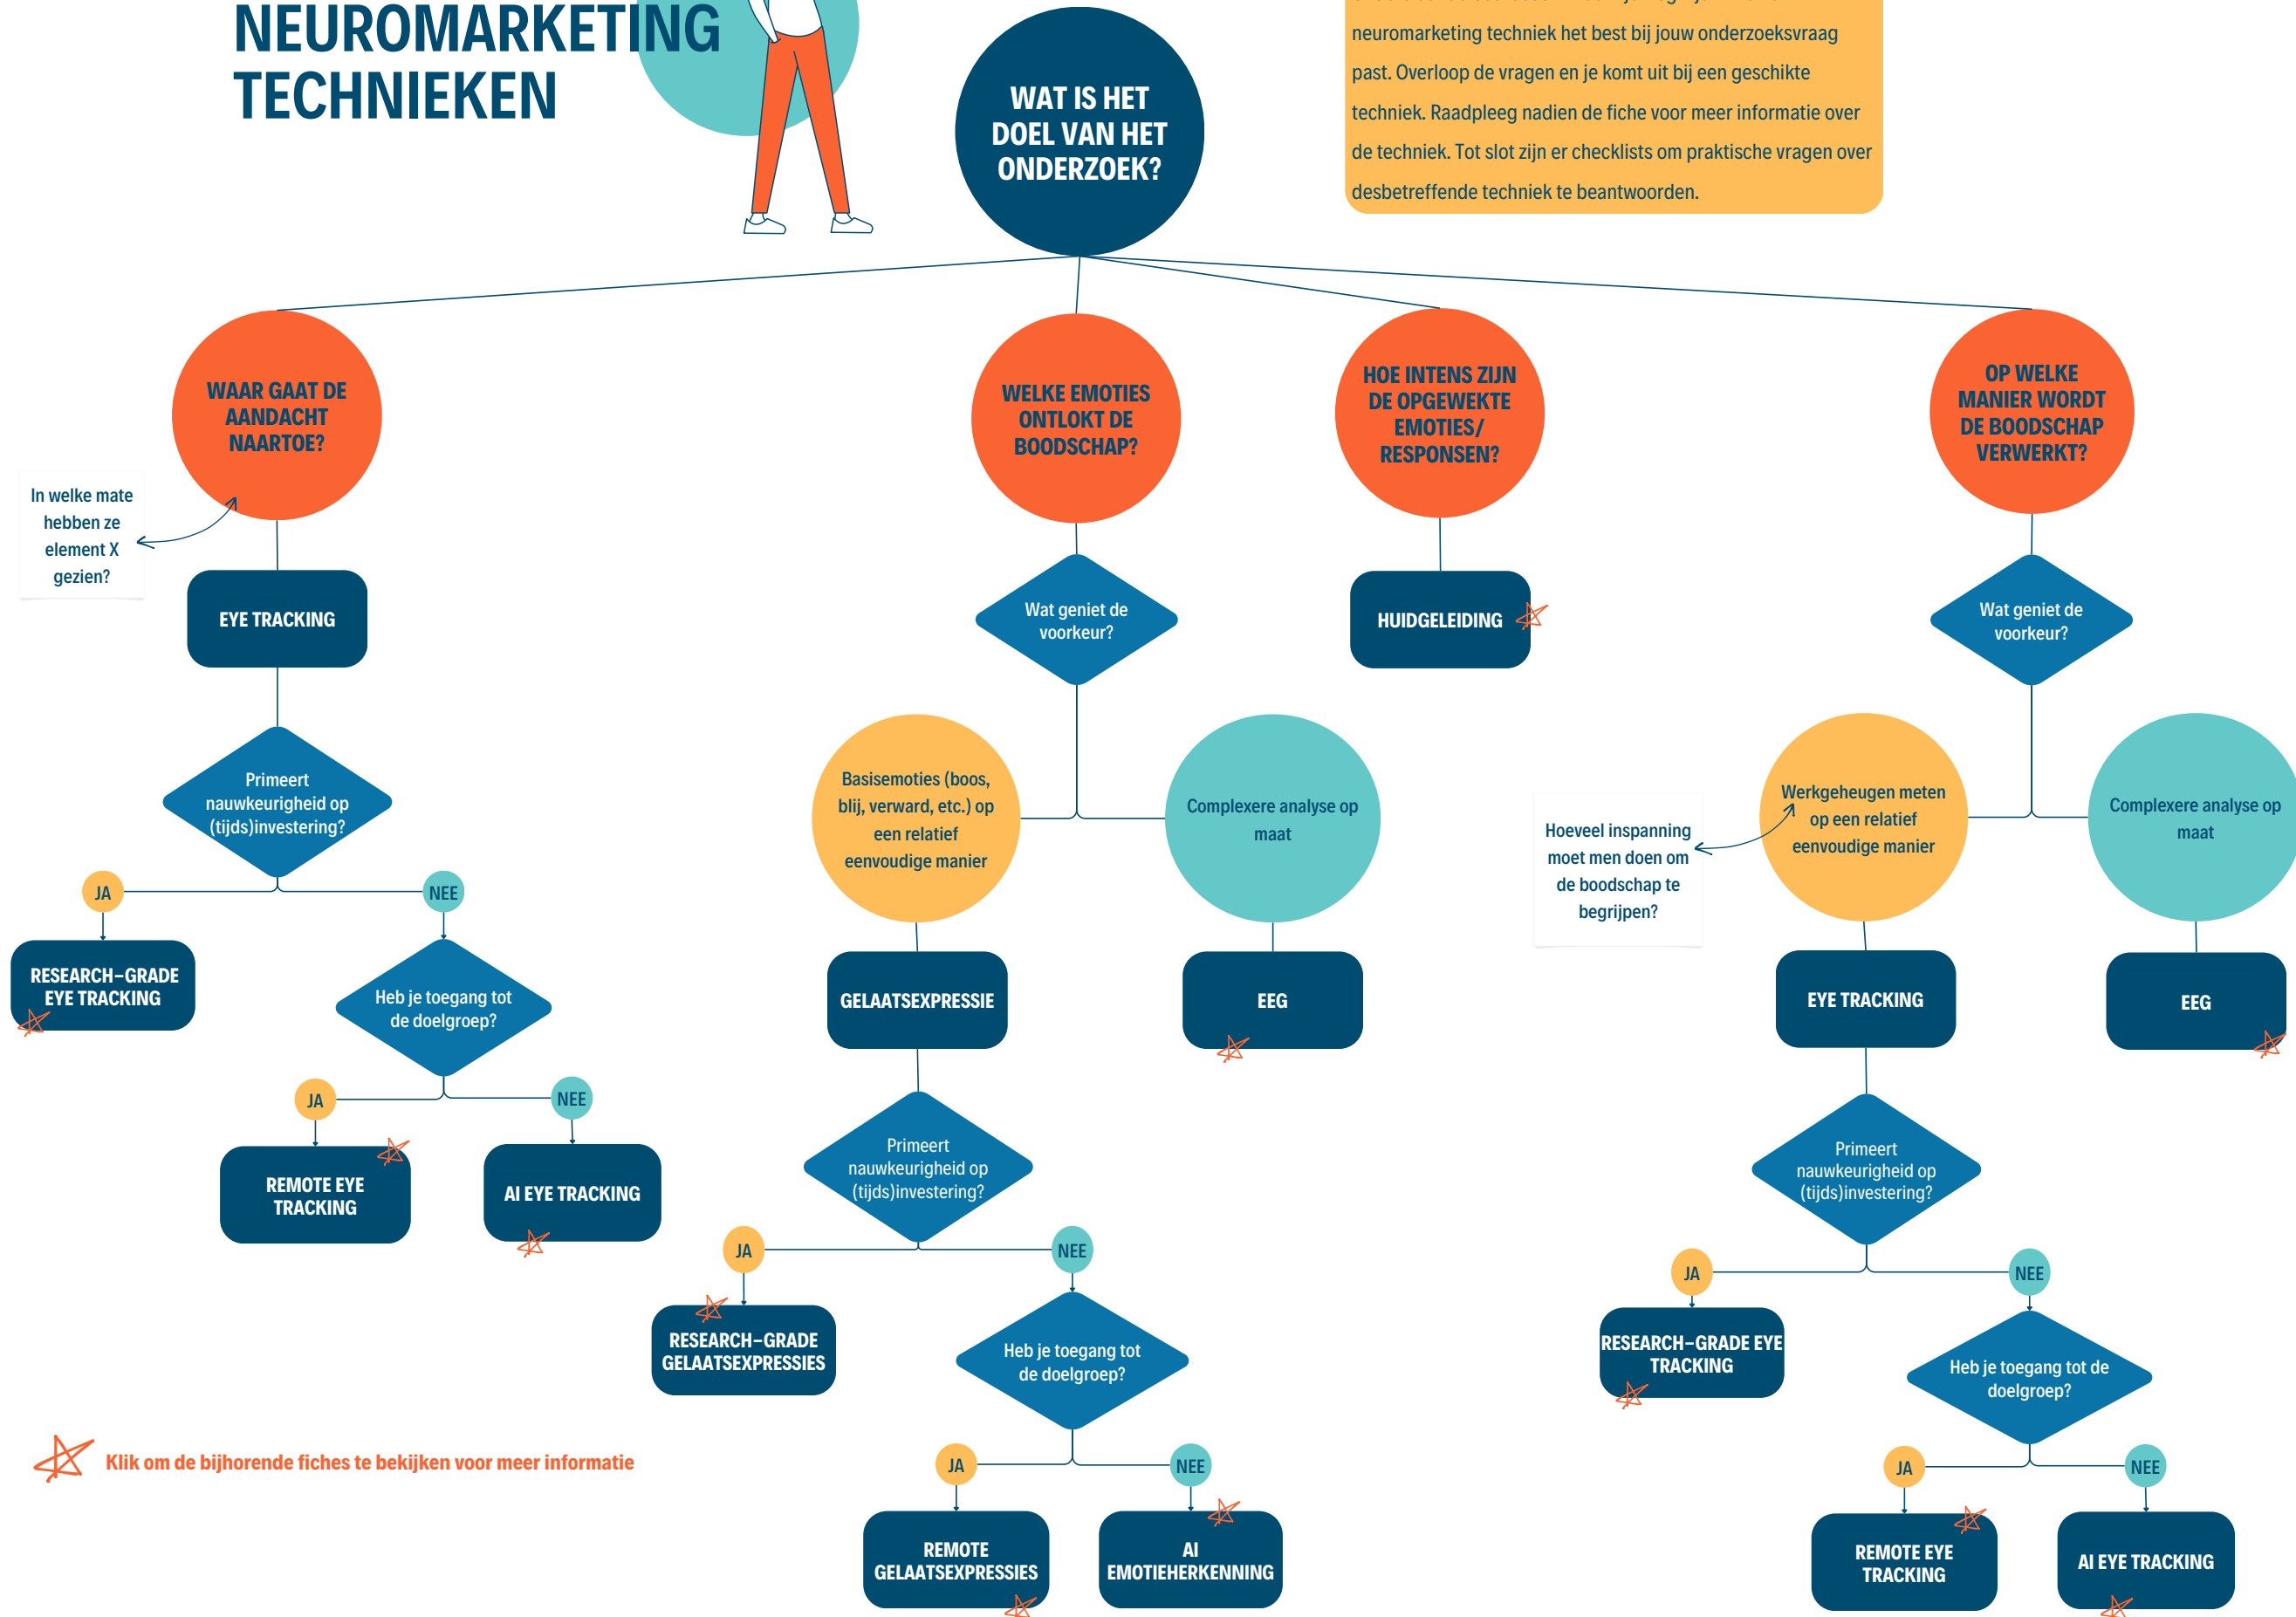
NEUROMARKETING TECHNIEKEN

WAT IS HET DOEL VAN HET ONDERZOEK?

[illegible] neuromarketing techniek het best bij jouw onderzoeksvraag past. Overloop de vragen en je komt uit bij een geschikte techniek. Raadpleeg nadien de fiche voor meer informatie over de techniek. Tot slot zijn er checklists om praktische vragen over desbetreffende techniek te beantwoorden.

WAAR GAAT DE AANDACHT NAARTOE?

In welke mate hebben ze element X gezien?

EYE TRACKING

Primeert nauwkeurigheid op (tijds)investering?

JA

NEE

RESEARCH-GRADE EYE TRACKING

Heb je toegang tot de doelgroep?

JA

NEE

REMOTE EYE TRACKING

AI EYE TRACKING

WELKE EMOTIES ONTLOKT DE BOODSCHAP?

Wat geniet de voorkeur?

Basisemoties (boos, blij, verward, etc.) op een relatief eenvoudige manier

Complexere analyse op maat

GELAATSEXPRESSIE

EEG

Primeert nauwkeurigheid op (tijds)investering?

JA

NEE

RESEARCH-GRADE GELAATSEXPRESSIES

Heb je toegang tot de doelgroep?

JA

NEE

REMOTE GELAATSEXPRESSIES

AI EMOTIEHERKENNING

HOE INTENS ZIJN DE OPGEWEKTE EMOTIES/ RESPONSEN?

HUIDGELEIDING

OP WELKE MANIER WORDT DE BOODSCHAP VERWERKT?

Wat geniet de voorkeur?

Hoeveel inspanning moet men doen om de boodschap te begrijpen?

Werkgeheugen meten op een relatief eenvoudige manier

Complexere analyse op maat

EYE TRACKING

EEG

Primeert nauwkeurigheid op (tijds)investering?

JA

NEE

RESEARCH-GRADE EYE TRACKING

Heb je toegang tot de doelgroep?

JA

NEE

REMOTE EYE TRACKING

AI EYE TRACKING

Klik om de bijhorende fiches te bekijken voor meer informatie